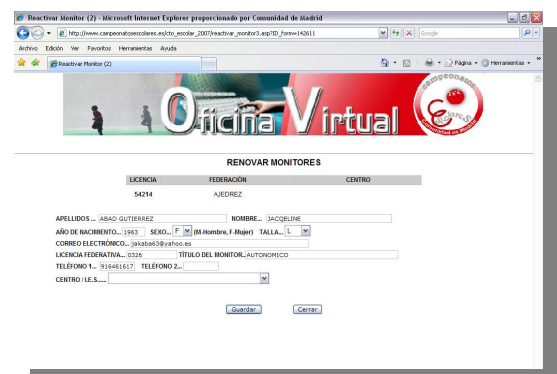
Reactivar Monitor (2) - Microsoft Internet Explorer proporcionado por Comunidad de Madrid

http://www.campeonatosescolares.es/cto_escolar_2007/reactivar_monitor3.asp?ID_form=142611

Google

Archivo Edición Ver Favoritos Herramientas Ayuda

Reactivar Monitor (2)

Página Herramientas

Oficina Virtual

campeonatos escolares Comunidad de Madrid

RENOVAR MONITORES

| LICENCIA | FEDERACIÓN | CENTRO |
|---|---|---|
| 54214 | AJEDREZ | |

APELLIDOS ... ABAD GUTIERREZ NOMBRE... JACQELINE

AÑO DE NACIMIENTO... 1963 SEXO... F (M-Hombre, F-Mujer) TALLA... L

CORREO ELECTRÓNICO... jakaba63@yahoo.es

LICENCIA FEDERATIVA... 0326 TÍTULO DEL MONITOR... AUTONOMICO

TELÉFONO 1... 916461617 TELÉFONO 2...

CENTRO / I.E.S.....

Guardar Cerrar